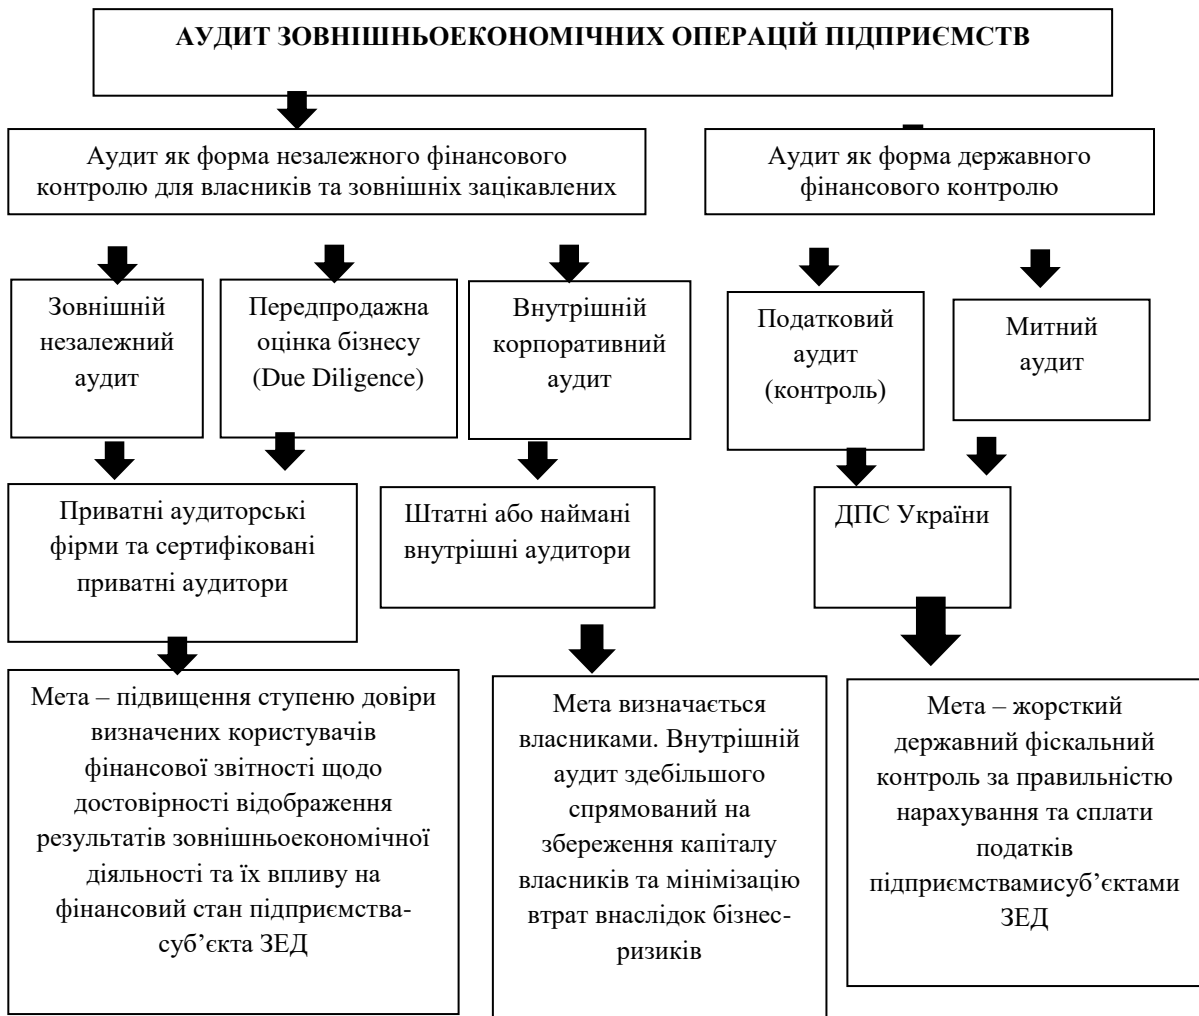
АУДИТ ЗОВНІШНЬОЕКОНОМІЧНИХ ОПЕРАЦІЙ ПІДПРИЄМСТВ

Аудит як форма незалежного фінансового контролю для власників та зовнішніх зацікавлених

Аудит як форма державного фінансового контролю

Зовнішній незалежний аудит

Передпродажна оцінка бізнесу (Due Diligence)

Внутрішній корпоративний аудит

Податковий аудит (контроль)

Митний аудит

Приватні аудиторські фірми та сертифіковані приватні аудитори

Штатні або наймані внутрішні аудитори

ДПС України

Мета – підвищення ступеню довіри визначених користувачів фінансової звітності щодо достовірності відображення результатів зовнішньоекономічної діяльності та їх впливу на фінансовий стан підприємства-суб’єкта ЗЕД

Мета визначається власниками. Внутрішній аудит здебільшого спрямований на збереження капіталу власників та мінімізацію втрат внаслідок бізнес-ризиків

Мета – жорсткий державний фіскальний контроль за правильністю нарахування та сплати податків підприємствамисуб’єктами ЗЕД